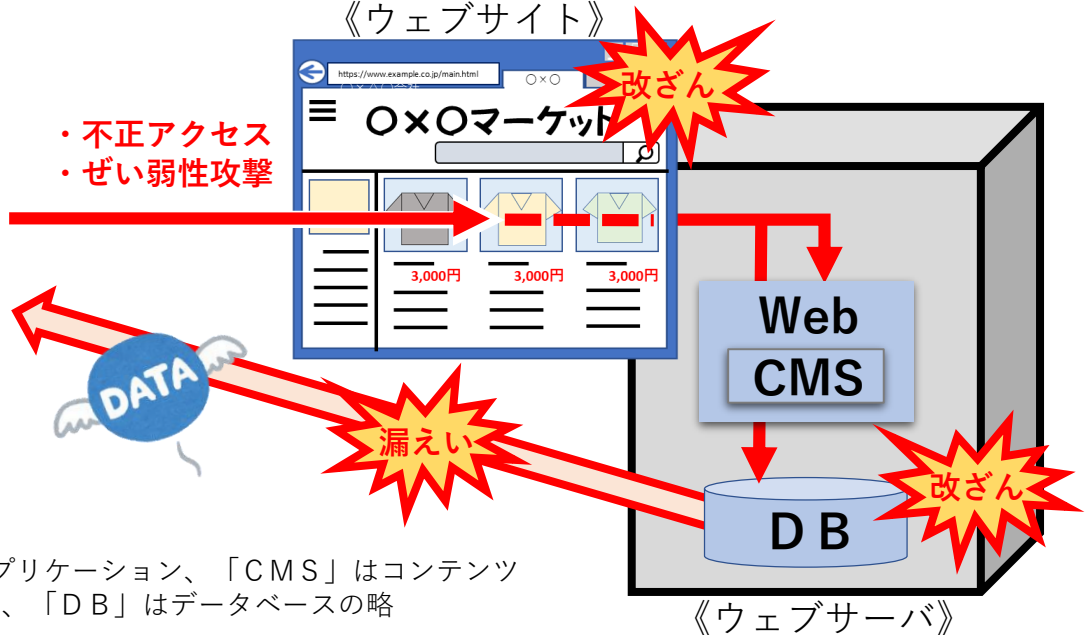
《ウェブサイト》

https://www.example.co.jp/main.html

○×○

改ざん

・不正アクセス
・ぜい弱性攻撃

○×○マーケット

3,000円 3,000円 3,000円

Web
CMS

DATA

漏えい

改ざん

ＤＢ

プリケーション、「ＣＭＳ」はコンテンツ
、「ＤＢ」はデータベースの略

《ウェブサーバ》